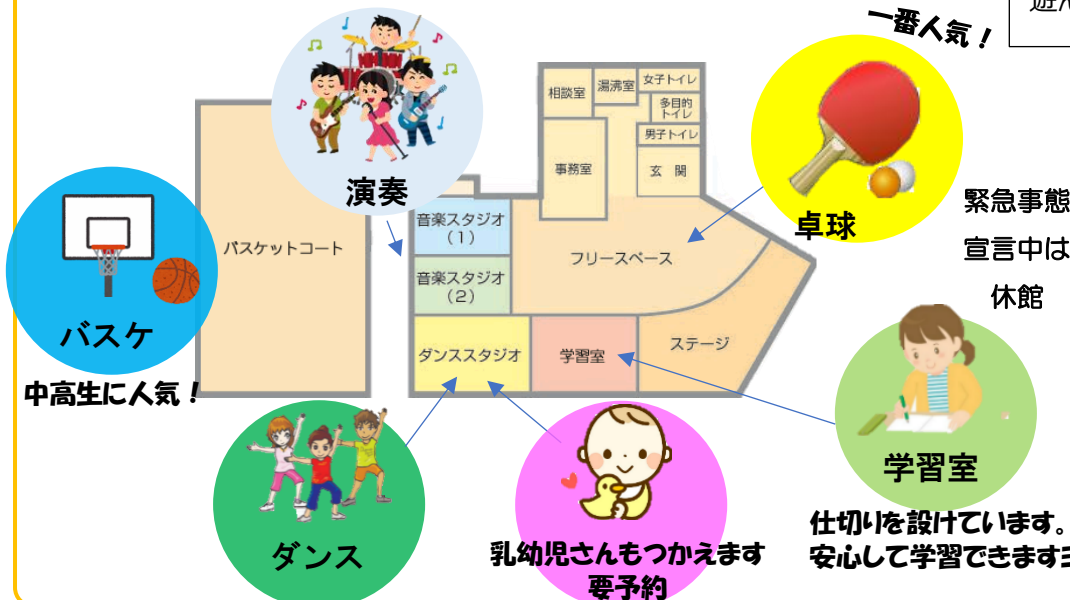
遊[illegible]

一番人気！

演奏

相談室
湯沸室
女子トイレ
多目的トイレ
男子トイレ
事務室
玄関

卓球

緊急事態

宣言中は

休館

バスケ

バスケットコート

音楽スタジオ（1）

音楽スタジオ（2）

フリースペース

ダンススタジオ

学習室

ステージ

中高生に人気！

学習室

ダンス

乳幼児さんもつかえます
要予約

仕切りを設けています。
安心して学習できます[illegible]